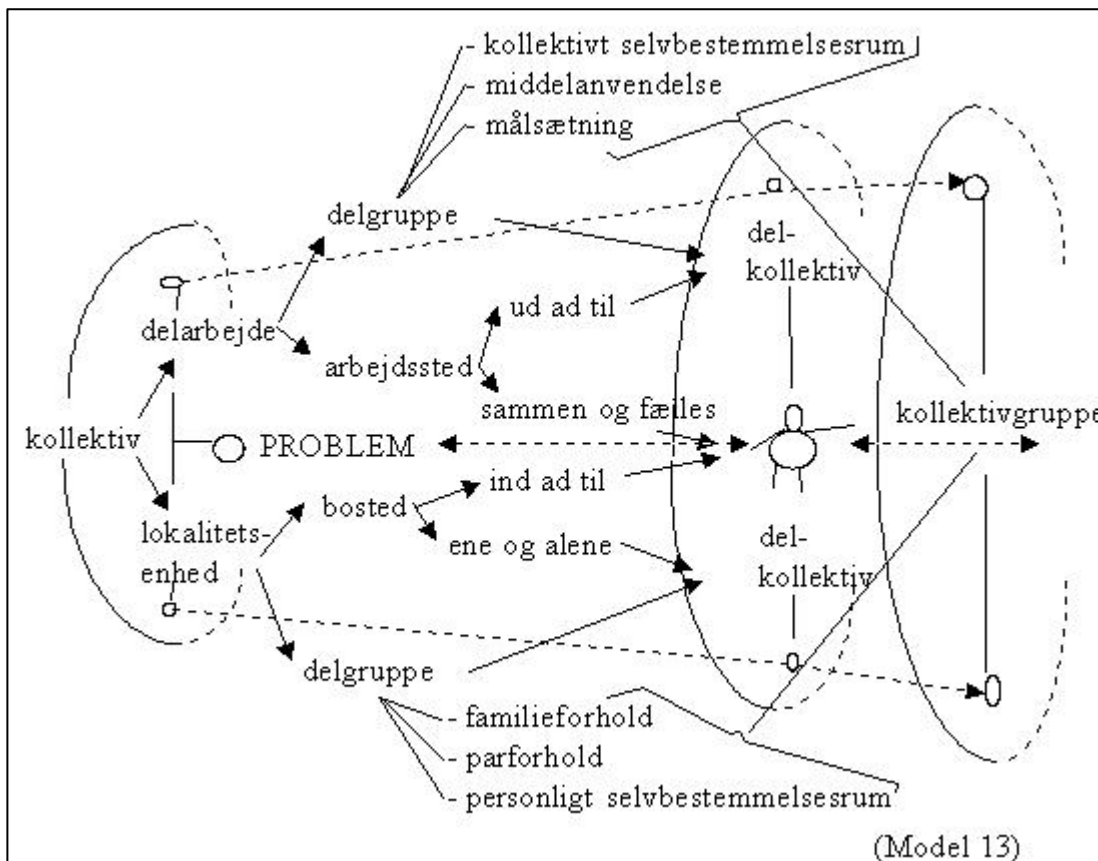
- kollektivt selvbestemmelsesrum
- middelanvendelse
- målsætning

delgruppe

del-
kollektiv

delarbejde

ud ad til

arbejdssted

sammen og fælles

kollektiv

PROBLEM

kollektivgruppe

ind ad til

bosted

lokalitets-
enhed

ene og alene

del-
kollektiv

delgruppe

- familieforhold
- parforhold
- personligt selvbestemmelsesrum

(Model 13)